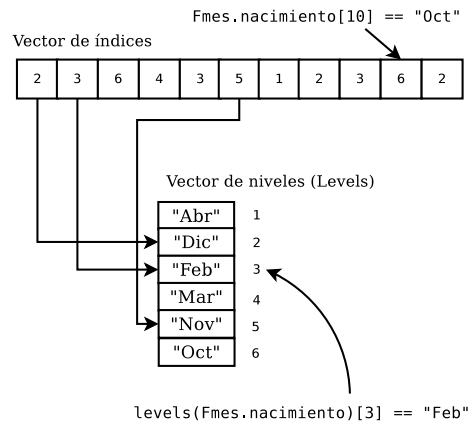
Fmes.nacimiento[10] == "Oct"

Vector de índices

| 2 | 3 | 6 | 4 | 3 | 5 | 1 | 2 | 3 | 6 | 2 |
|---|---|---|---|---|---|---|---|---|---|---|

Vector de niveles (Levels)

| "Abr" | 1 |
|---|---|
| "Dic" | 2 |
| "Feb" | 3 |
| "Mar" | 4 |
| "Nov" | 5 |
| "Oct" | 6 |

levels(Fmes.nacimiento)[3] == "Feb"